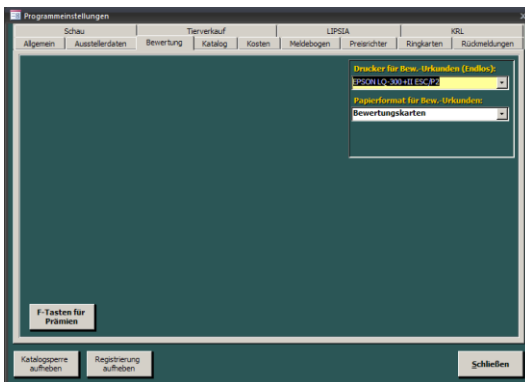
Programmeinstellungen

| Schau | Tierverkauf | LIPSIA | KRL |
|---|---|---|---|

Allgemein | Ausstellerdaten | Bewertung | Katalog | Kosten | Meldebogen | Preisrichter | Ringkarten | Rückmeldungen

Drucker für Bew.-Urkunden (Endlos):
EPSON LQ-300+II ESC/P2

Papierformat für Bew.-Urkunden:
Bewertungskarten

F-Tasten für Prämien

Katalogsperre aufheben

Registrierung aufheben

Schließen